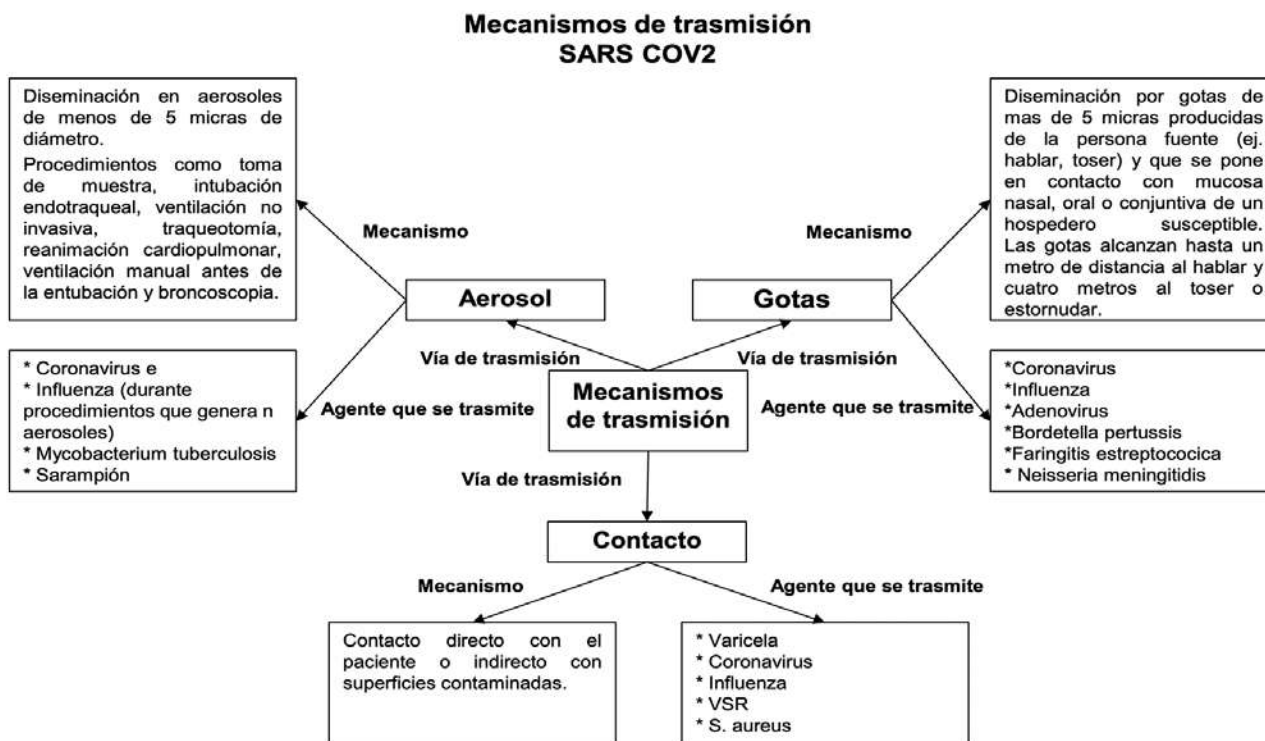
Mecanismos de trasmisión
SARS COV2

Diseminación en aerosoles de menos de 5 micras de diámetro.

Procedimientos como toma de muestra, intubación endotraqueal, ventilación no invasiva, traqueotomía, reanimación cardiopulmonar, ventilación manual antes de la entubación y broncoscopia.

Mecanismo

Aerosol

Vía de trasmisión

* Coronavirus e
* Influenza (durante procedimientos que genera n aerosoles)
* Mycobacterium tuberculosis
* Sarampión

Agente que se trasmite

Diseminación por gotas de mas de 5 micras producidas de la persona fuente (ej. hablar, toser) y que se pone en contacto con mucosa nasal, oral o conjuntiva de un hospedero susceptible. Las gotas alcanzan hasta un metro de distancia al hablar y cuatro metros al toser o estornudar.

Mecanismo

Gotas

Vía de trasmisión

Agente que se trasmite

*Coronavirus
*Influenza
*Adenovirus
*Bordetella pertussis
*Faringitis estreptococica
* Neisseria meningitidis

Mecanismos de trasmisión

Vía de trasmisión

Contacto

Mecanismo

Agente que se trasmite

Contacto directo con el paciente o indirecto con superficies contaminadas.

* Varicela
* Coronavirus
* Influenza
* VSR
* S. aureus